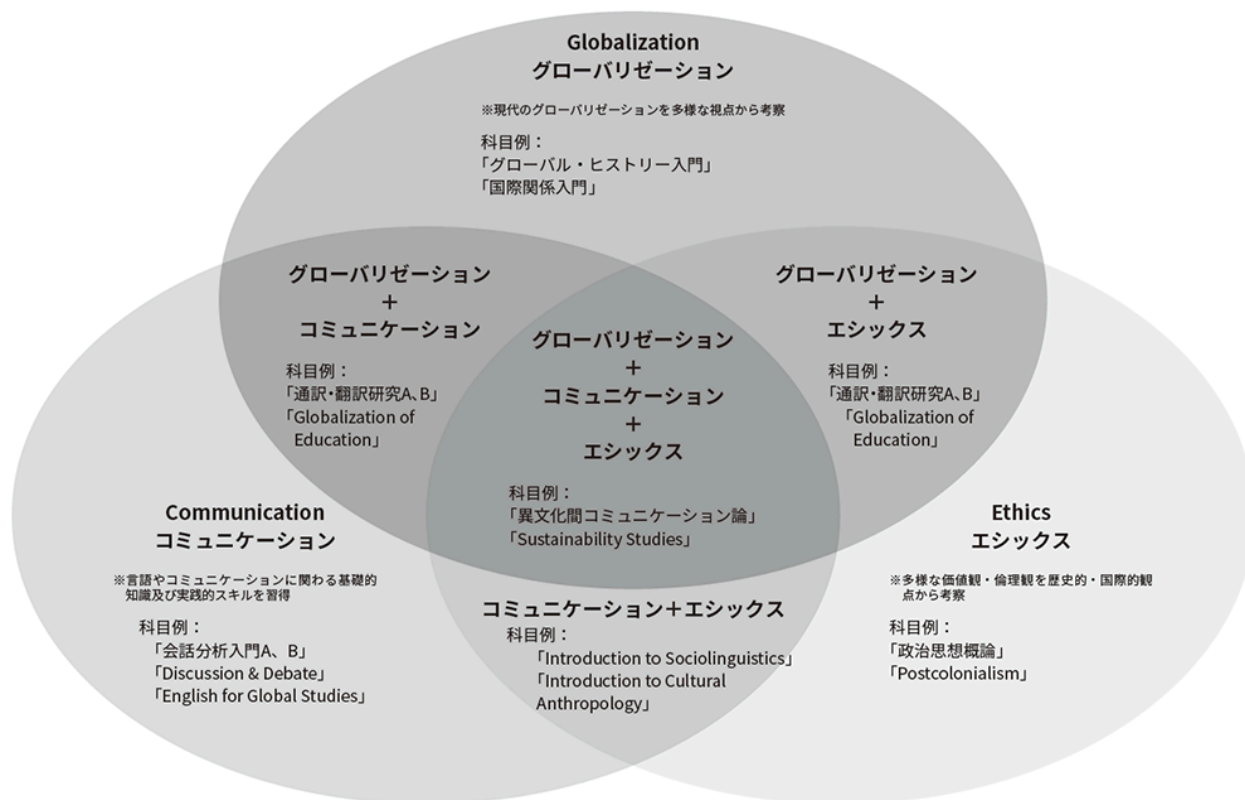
Globalization
グローバリゼーション

※現代のグローバリゼーションを多様な視点から考察

科目例：
「グローバル・ヒストリー入門」
「国際関係入門」

グローバリゼーション
+
コミュニケーション

科目例：
「通訳・翻訳研究A、B」
「Globalization of Education」

グローバリゼーション
+
エシックス

科目例：
「通訳・翻訳研究A、B」
「Globalization of Education」

グローバリゼーション
+
コミュニケーション
+
エシックス

科目例：
「異文化間コミュニケーション論」
「Sustainability Studies」

Communication
コミュニケーション

※言語やコミュニケーションに関わる基礎的知識及び実践的スキルを習得

科目例：
「会話分析入門A、B」
「Discussion & Debate」
「English for Global Studies」

コミュニケーション+エシックス
科目例：
「Introduction to Sociolinguistics」
「Introduction to Cultural Anthropology」

Ethics
エシックス

※多様な価値観・倫理観を歴史的・国際的観点から考察

科目例：
「政治思想概論」
「Postcolonialism」